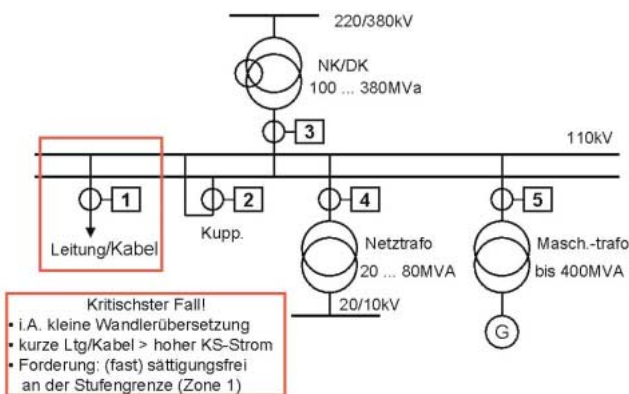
220/380kV

NK/DK
100 ... 380MVa

3

110kV

1

Leitung/Kabel

2

Kupp.

4

Netztrafo
20 ... 80MVA

20/10kV

5

Masch.-trafo
bis 400MVA

G

Kritischster Fall!
• i.A. kleine Wandlerübersetzung
• kurze Ltg/Kabel > hoher KS-Strom
• Forderung: (fast) sättigungsfrei an der Stufengrenze (Zone 1)